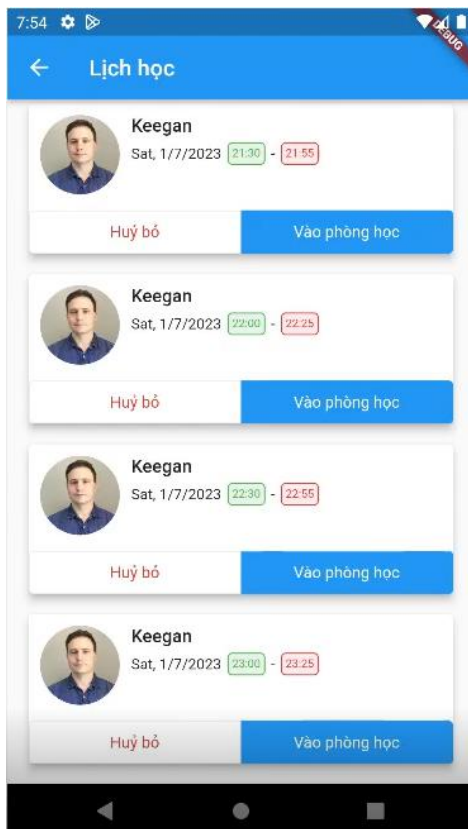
7:54

DEBUG

Lịch học

Keegan
Sat, 1/7/2023 21:30 - 21:55
Huỷ bỏ
Vào phòng học

Keegan
Sat, 1/7/2023 22:00 - 22:25
Huỷ bỏ
Vào phòng học

Keegan
Sat, 1/7/2023 22:30 - 22:55
Huỷ bỏ
Vào phòng học

Keegan
Sat, 1/7/2023 23:00 - 23:25
Huỷ bỏ
Vào phòng học